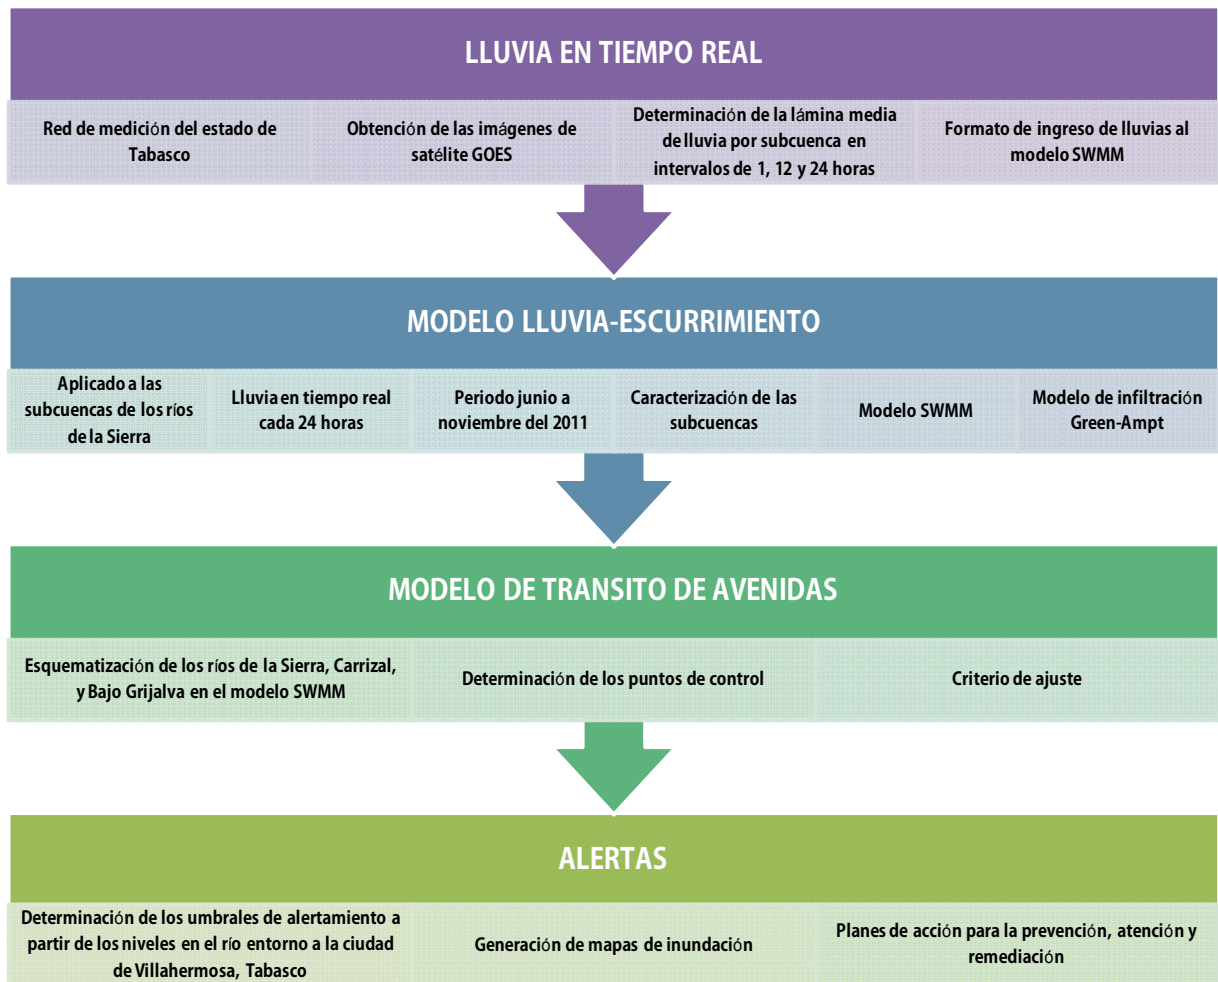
LLUVIA EN TIEMPO REAL

Red de medición del estado de Tabasco

Obtención de las imágenes de satélite GOES

Determinación de la lámina media de lluvia por subcuenca en intervalos de 1, 12 y 24 horas

Formato de ingreso de lluvias al modelo SWMM

MODELO LLUVIA-ESCURRIMIENTO

Aplicado a las subcuencas de los ríos de la Sierra

Lluvia en tiempo real cada 24 horas

Periodo junio a noviembre del 2011

Caracterización de las subcuencas

Modelo SWMM

Modelo de infiltración Green-Ampt

MODELO DE TRANSITO DE AVENIDAS

Esquematización de los ríos de la Sierra, Carrizal, y Bajo Grijalva en el modelo SWMM

Determinación de los puntos de control

Criterio de ajuste

ALERTAS

Determinación de los umbrales de alertamiento a partir de los niveles en el río entorno a la ciudad de Villahermosa, Tabasco

Generación de mapas de inundación

Planes de acción para la prevención, atención y remediación